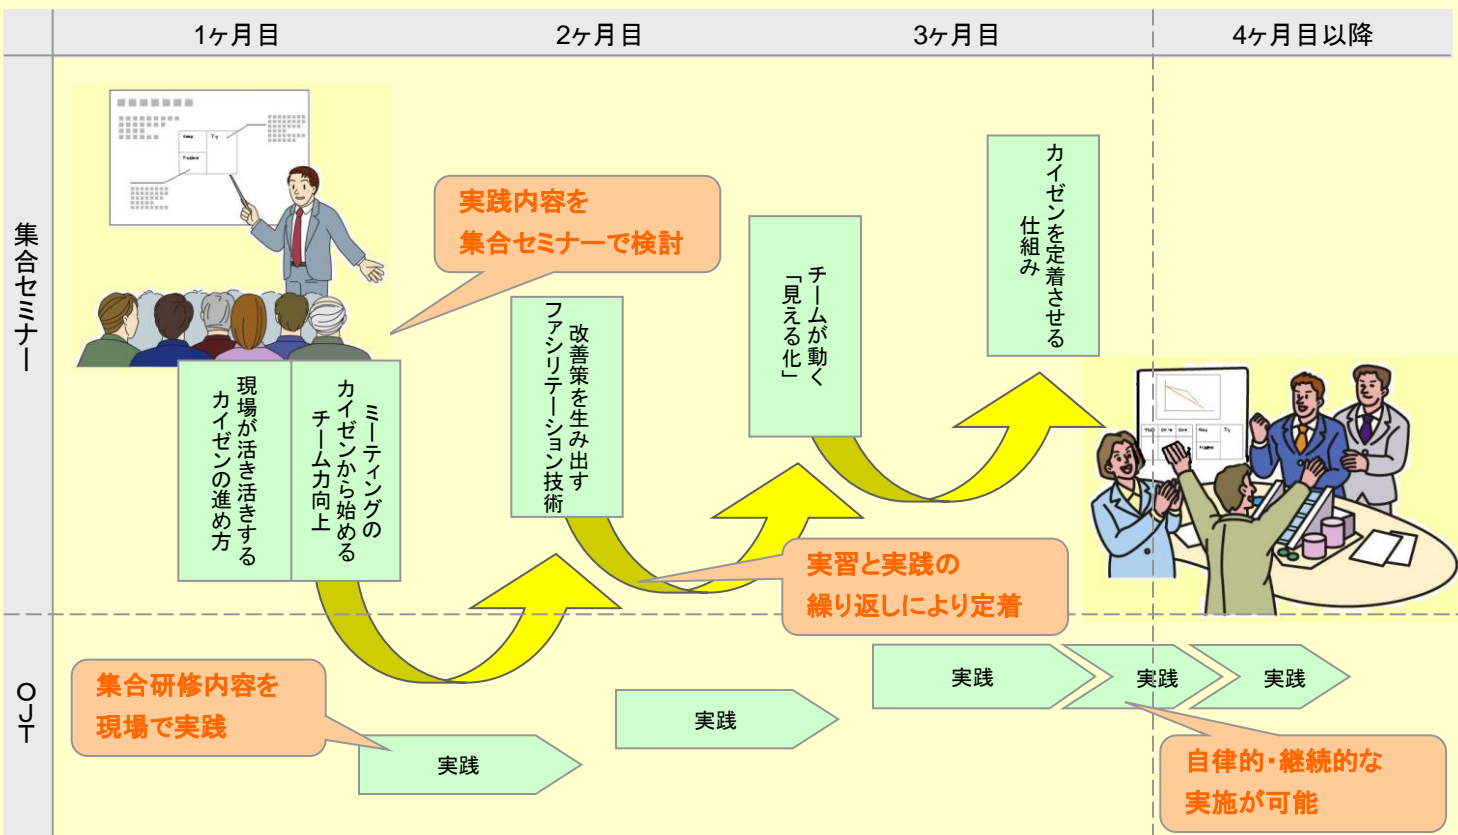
1ヶ月目

2ヶ月目

3ヶ月目

4ヶ月目以降

集合セミナー

OJT

実践内容を
集合セミナーで検討

現場が活き活きする
カイゼンの進め方

ミーティングの
カイゼンから始める
チーム力向上

改善策を生み出す
ファシリテーション技術

チームが動く
「見える化」

カイゼンを定着させる
仕組み

実習と実践の
繰り返しにより定着

集合研修内容を
現場で実践

実践

実践

実践

実践

実践

自律的・継続的な
実施が可能